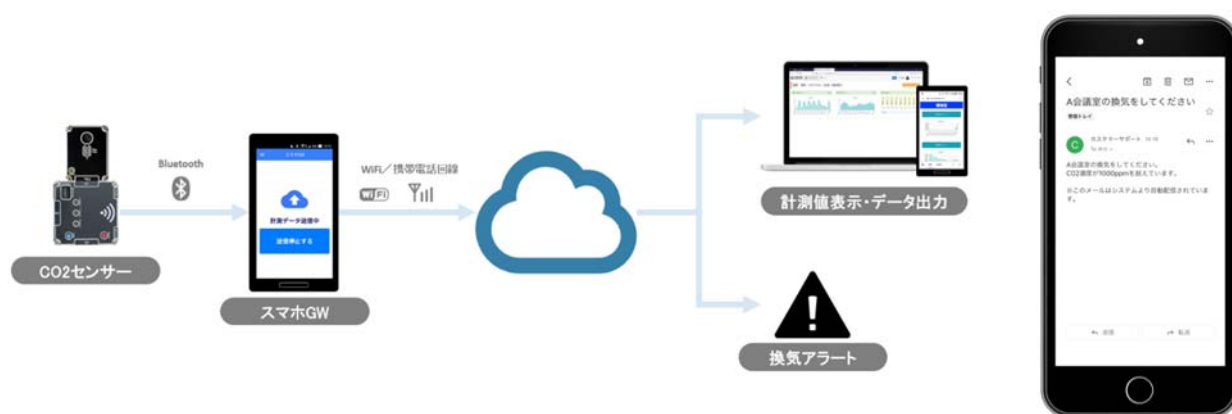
CO2センサー

Bluetooth

計測データ送信中

送信停止する

スマホGW

WiFi／携帯電話回線

WiFi

計測値表示・データ出力

換気アラート

A会議室の換気をしてください

受信トレイ

C

カスタマーサポート

A会議室の換気をしてください。
CO2濃度が1000ppmを超えています。

※このメールはシステムより自動配信されています。

返信

転送